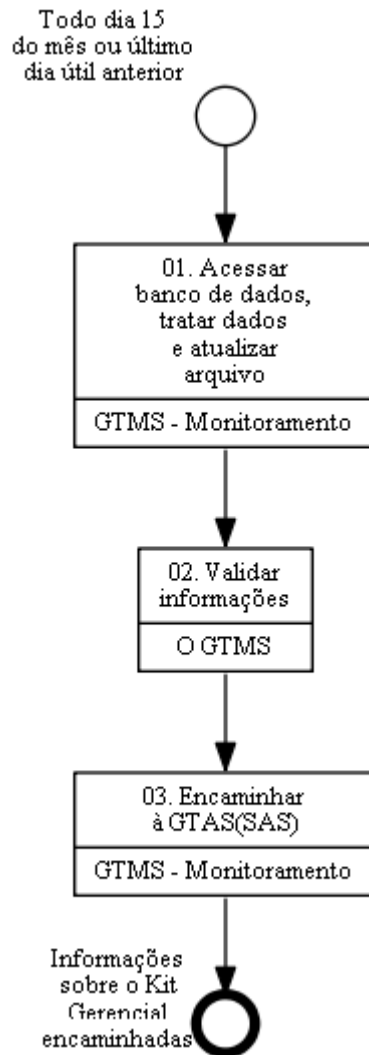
Todo dia 15 do mês ou último dia útil anterior

01. Acessar banco de dados, tratar dados e atualizar arquivo

GTMS - Monitoramento

02. Validar informações

O GTMS

03. Encaminhar à GTAS(SAS)

GTMS - Monitoramento

Informações sobre o Kit Gerencial encaminhadas